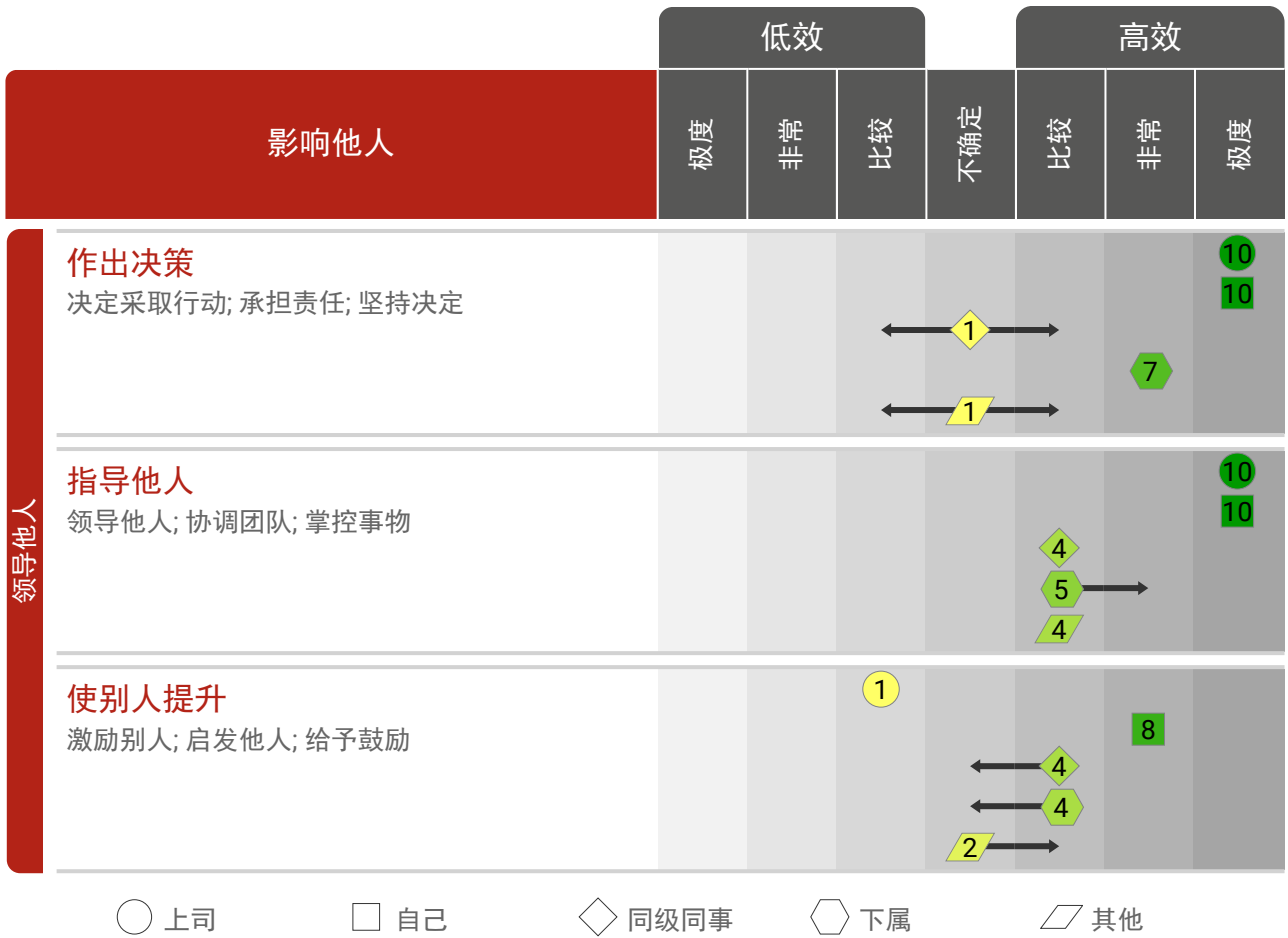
低效

高效

影响他人

| 极度 | 非常 | 比较 | 不确定 | 比较 | 非常 | 极度 |
|---|---|---|---|---|---|---|

领导他人

作出决策
决定采取行动; 承担责任; 坚持决定

10
10
1
7
1

指导他人
领导他人; 协调团队; 掌控事物

10
10
4
5
4

使别人提升
激励别人; 启发他人; 给予鼓励

1
8
4
4
2

上司 自己 同级同事 下属 其他